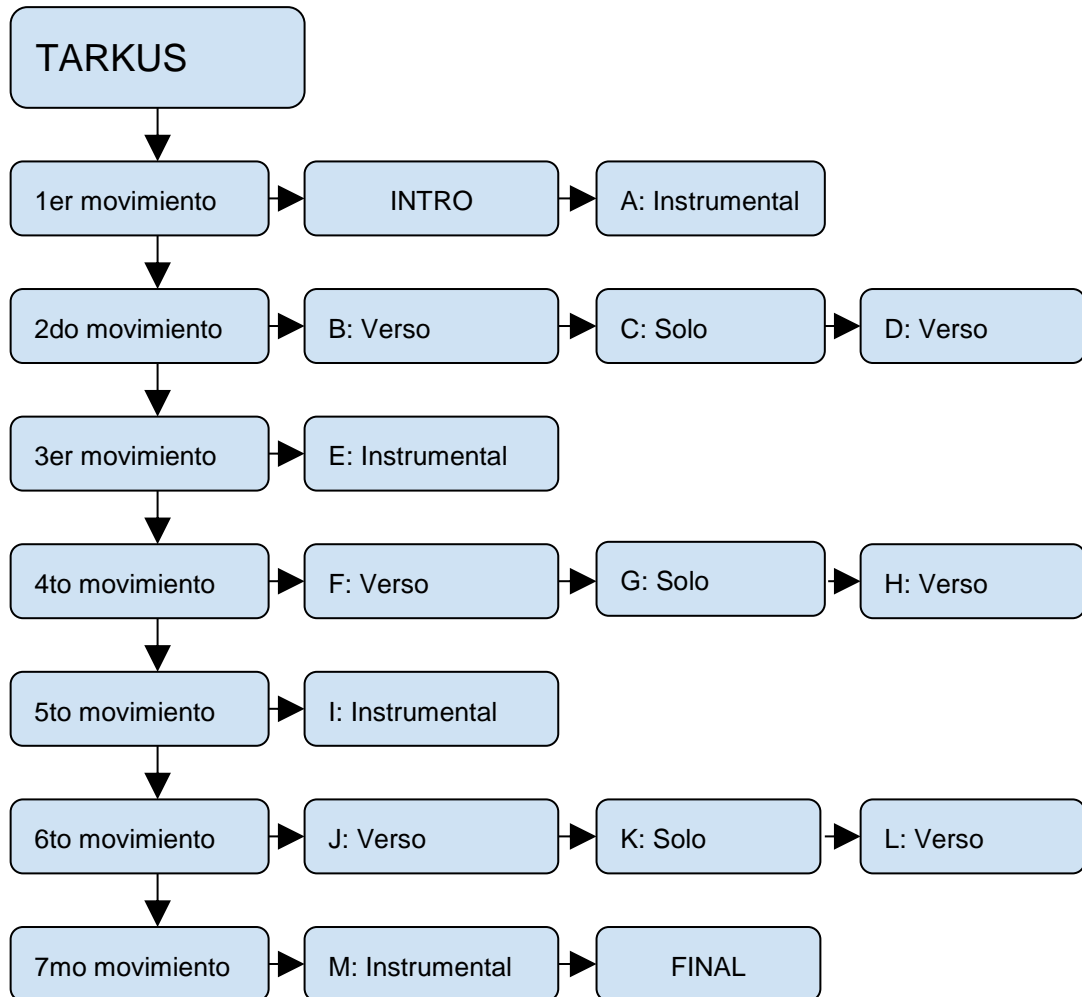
TARKUS

1er movimiento
INTRO
A: Instrumental

2do movimiento
B: Verso
C: Solo
D: Verso

3er movimiento
E: Instrumental

4to movimiento
F: Verso
G: Solo
H: Verso

5to movimiento
I: Instrumental

6to movimiento
J: Verso
K: Solo
L: Verso

7mo movimiento
M: Instrumental
FINAL